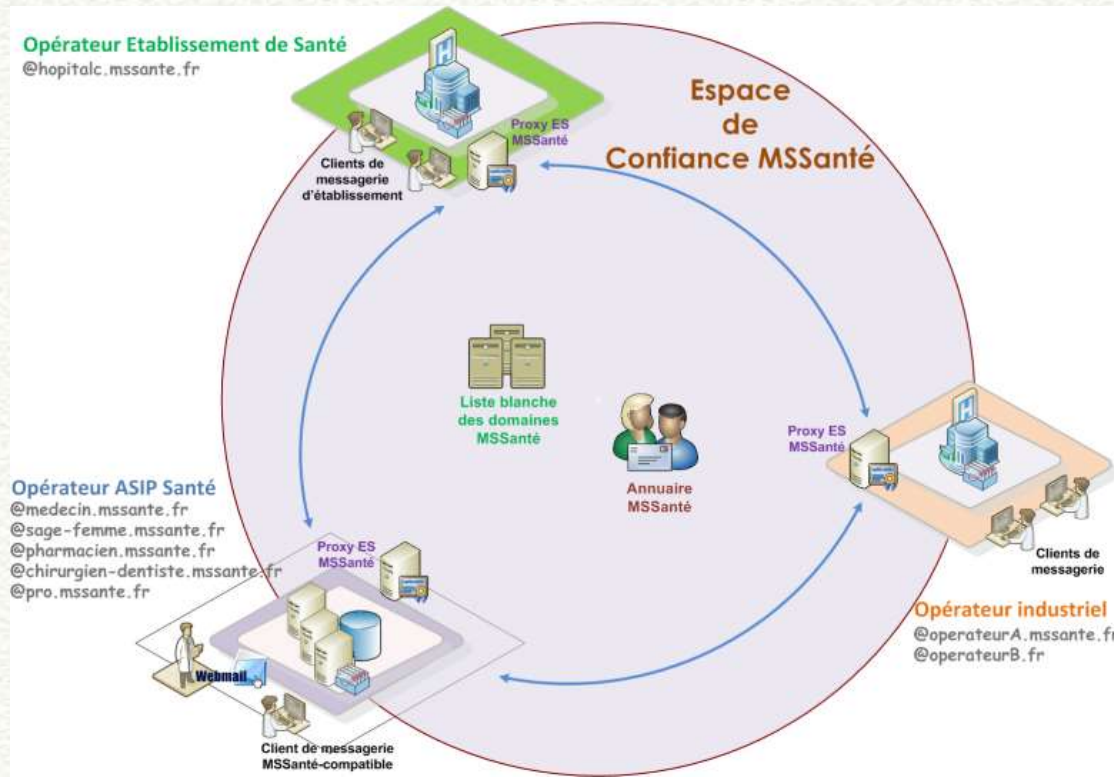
Opérateur Etablissement de Santé
@hopitalc.mssante.fr

Proxy ES
MSSanté

Clients de messagerie d'établissement

Espace de Confiance MSSanté

Liste blanche des domaines MSSanté

Annuaire MSSanté

Proxy ES
MSSanté

Clients de messagerie

Opérateur ASIP Santé
@medecin.mssante.fr
@sage-femme.mssante.fr
@pharmacien.mssante.fr
@chirurgien-dentiste.mssante.fr
@pro.mssante.fr

Proxy ES
MSSanté

Webmail

Client de messagerie MSSanté-compatible

Opérateur industriel
@operateurA.mssante.fr
@operateurB.fr